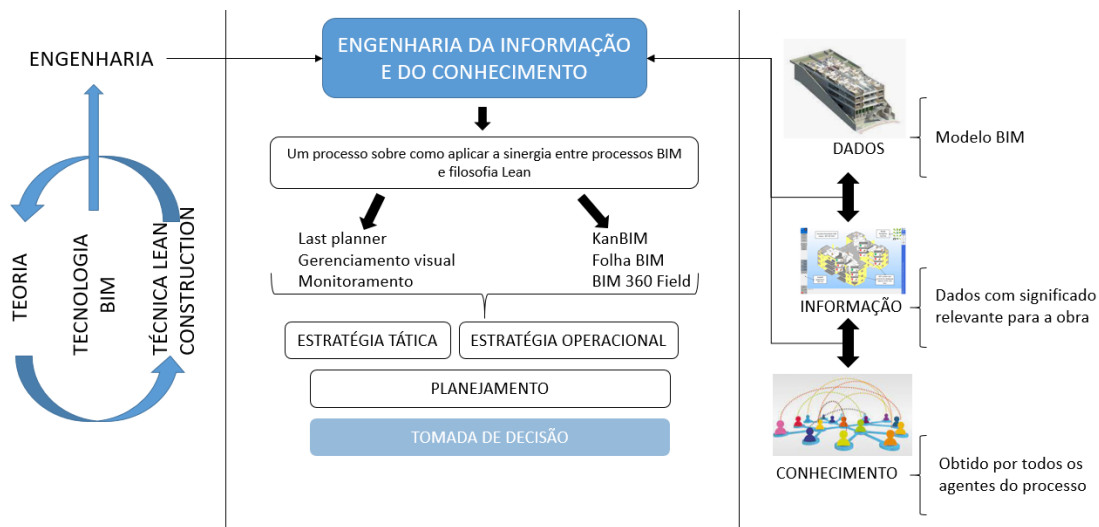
ENGENHARIA

TEORIA

TECNOLOGIA BIM

TÉCNICA LEAN CONSTRUCTION

ENGENHARIA DA INFORMAÇÃO E DO CONHECIMENTO

Um processo sobre como aplicar a sinergia entre processos BIM e filosofia Lean

Last planner
Gerenciamento visual
Monitoramento

KanBIM
Folha BIM
BIM 360 Field

ESTRATÉGIA TÁTICA

ESTRATÉGIA OPERACIONAL

PLANEJAMENTO

TOMADA DE DECISÃO

DADOS

Modelo BIM

INFORMAÇÃO

Dados com significado relevante para a obra

CONHECIMENTO

Obtido por todos os agentes do processo